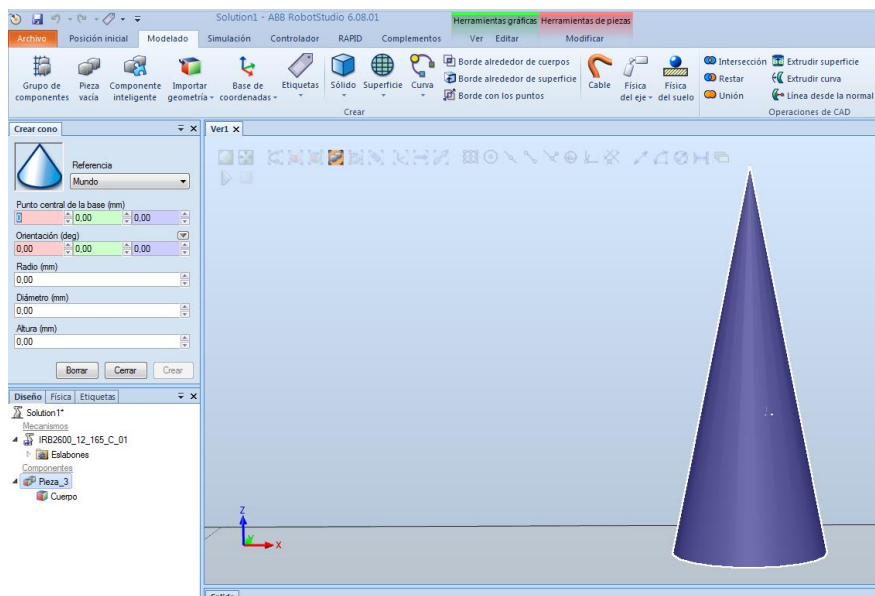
Solution1 - ABB RobotStudio 6.08.01

Herramientas gráficas Herramientas de piezas

Archivo Posición inicial Modelado Simulación Controlador RAPID Complementos Ver Editar Modificar

Grupo de componentes Pieza vacía Componente inteligente Importar geometría Base de coordenadas Etiquetas Sólido Superficie Curva Borde alrededor de cuerpos Borde alrededor de superficie Borde con los puntos Cable Física del eje Física del suelo Intersección Restar Unión Extrudir superficie Extrudir curva Línea desde la normal

Crear

Operaciones de CAD

Crear cono

Ver1

Referencia

Mundo

Punto central de la base (mm)

0 0,00 0,00

Orientación (deg)

0,00 0,00 0,00

Radio (mm)

0,00

Diámetro (mm)

0,00

Altura (mm)

0,00

Borrar Cerrar Crear

Diseño Física Etiquetas

Solution1*

Mecanismos

IRB2600_12_165_C_01

Eslabones

Componentes

Pieza_3

Cuerpo

Z

Y

X